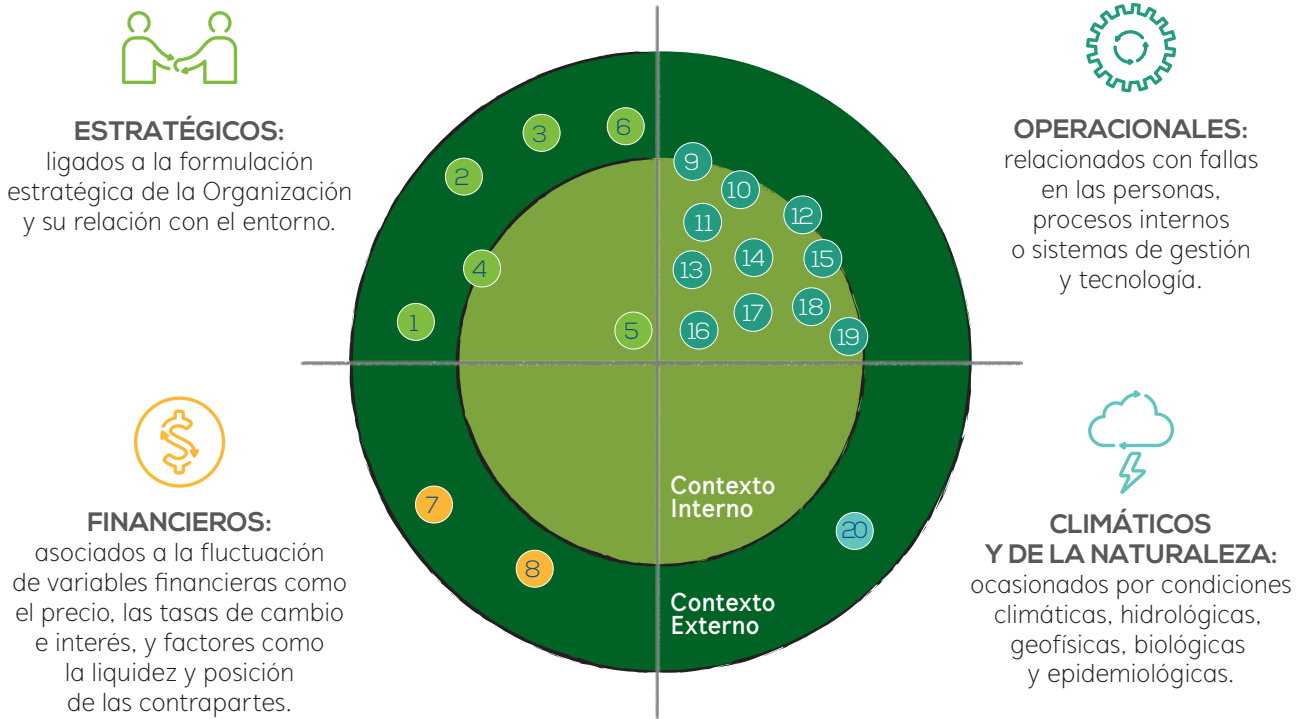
ESTRATÉGICOS:
ligados a la formulación estratégica de la Organización y su relación con el entorno.

OPERACIONALES:
relacionados con fallas en las personas, procesos internos o sistemas de gestión y tecnología.

3 6
2
9
10
11 12
4
13 14 15
1
5 16 17 18 19

FINANCIEROS:
asociados a la fluctuación de variables financieras como el precio, las tasas de cambio e interés, y factores como la liquidez y posición de las contrapartes.

Contexto Interno

7
20
8

Contexto Externo

CLIMÁTICOS Y DE LA NATURALEZA:
ocasionados por condiciones climáticas, hidrológicas, geofísicas, biológicas y epidemiológicas.